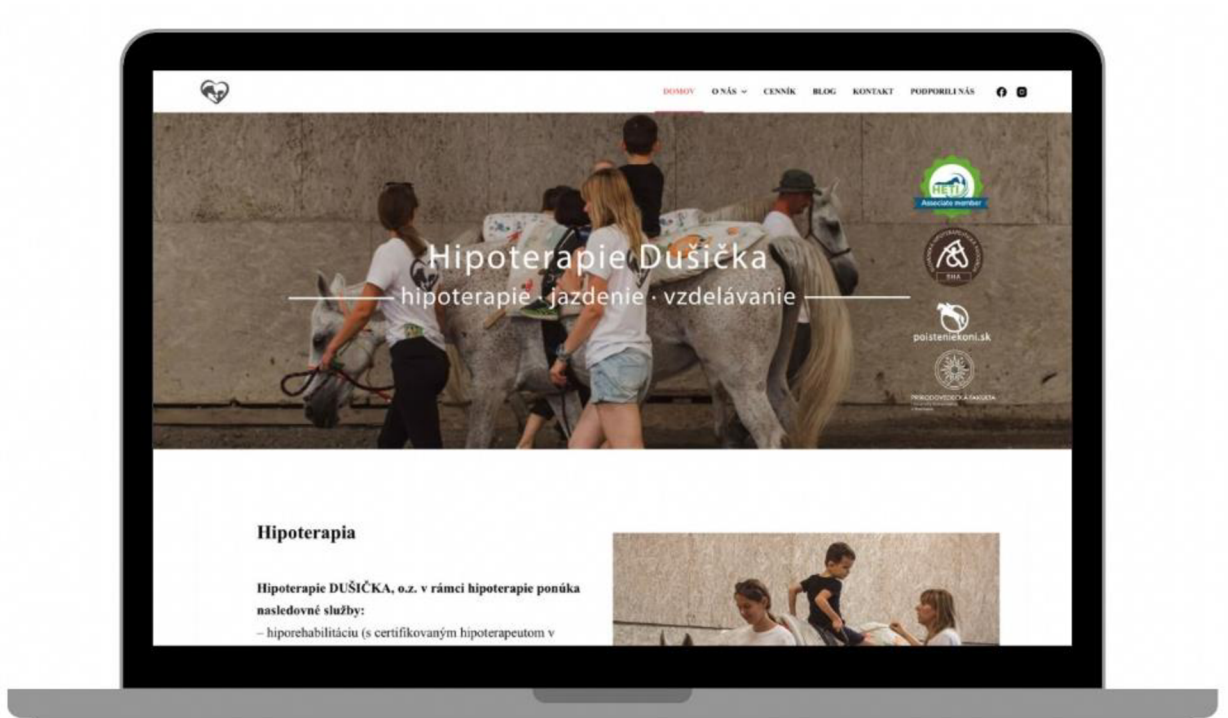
DOMOV O NÁS CENNÍK BLOG KONTAKT PODPORILI NÁS

Hipoterapie Dušička

hipoterapie · jazdenie · vzdelávanie

HETI Associate member

SHA

poisteniekoni.sk

PRÍRODOVEDECKÁ FAKULTA

Hipoterapia

Hipoterapie DUŠIČKA, o.z. v rámci hipoterapie ponúka nasledovné služby:

– hiporehabilitáciu (s certifikovaným hipoterapeutom v